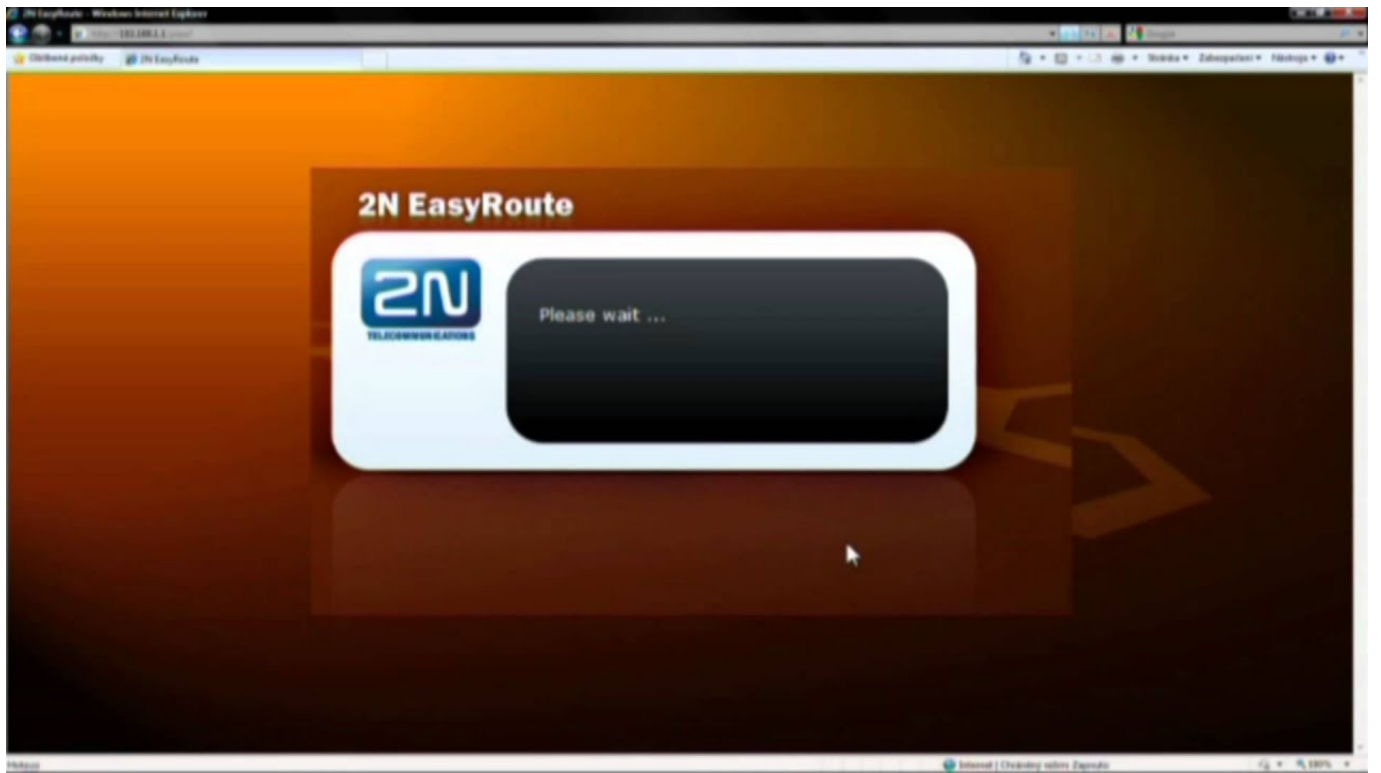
2N EasyRoute - Windows Internet Explorer

http://192.168.1.1/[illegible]

Google

Oblíbené položky

2N EasyRoute

Stránka ▾ Zabezpečení ▾ Nástroje ▾

2N EasyRoute

2N

TELECOMMUNICATIONS

Please wait ...

Hotovo

Internet | Chráněný režim: Zapnuto

100%